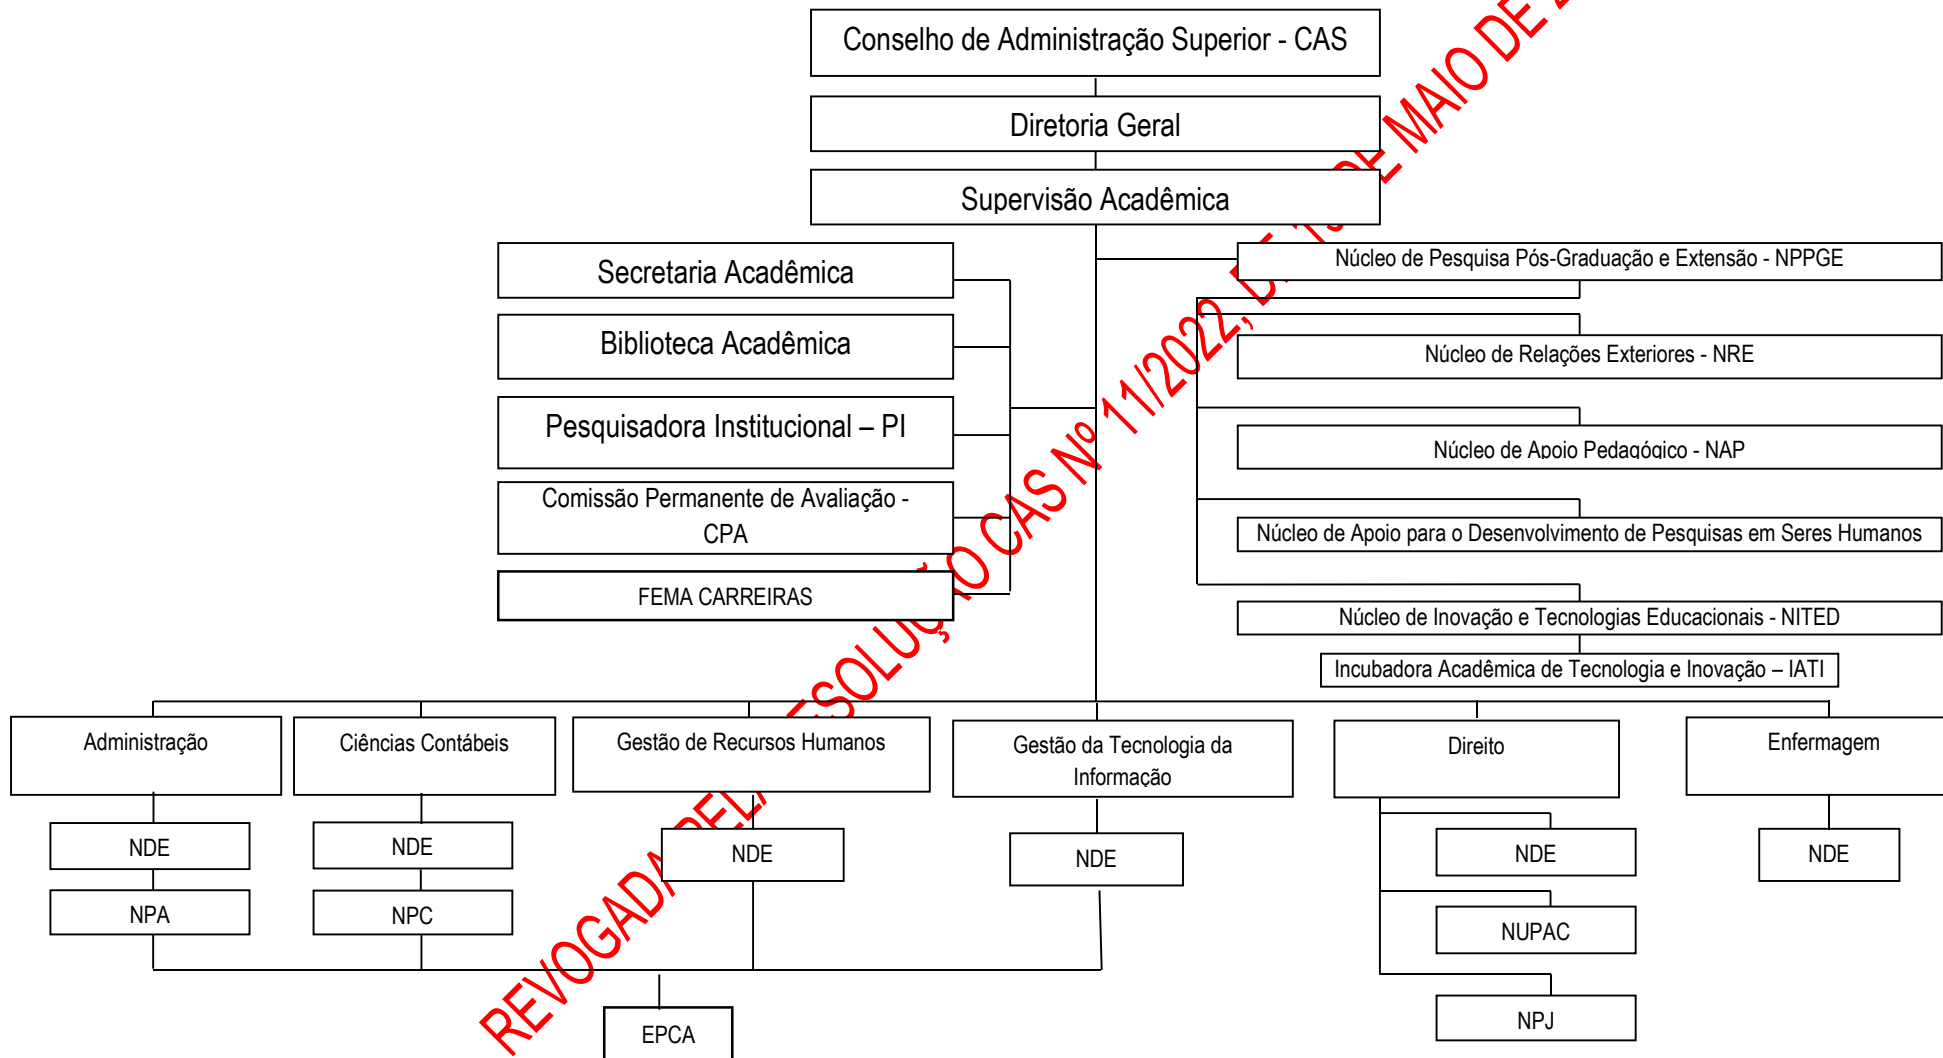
Conselho de Administração Superior - CAS

Diretoria Geral

Supervisão Acadêmica

Secretaria Acadêmica

Biblioteca Acadêmica

Pesquisadora Institucional – PI

Comissão Permanente de Avaliação - CPA

FEMA CARREIRAS

Núcleo de Pesquisa Pós-Graduação e Extensão - NPPGE

Núcleo de Relações Exteriores - NRE

Núcleo de Apoio Pedagógico - NAP

Núcleo de Apoio para o Desenvolvimento de Pesquisas em Seres Humanos

Núcleo de Inovação e Tecnologias Educacionais - NITED

Incubadora Acadêmica de Tecnologia e Inovação – IATI

Administração

NDE

NPA

Ciências Contábeis

NDE

NPC

Gestão de Recursos Humanos

NDE

Gestão da Tecnologia da Informação

NDE

Direito

NDE

NUPAC

NPJ

Enfermagem

NDE

EPCA

REVOGADA PELA RESOLUÇÃO CAS Nº 11/2022, DE 1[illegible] DE MAIO DE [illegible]